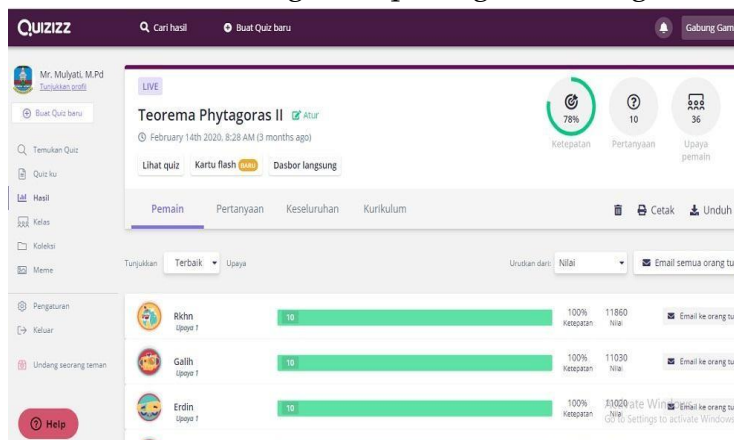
QUIZIZZ
Cari hasil
Buat Quiz baru
Gabung Gam

Mr. Mulyati, M.Pd
Tunjukkan profil
Buat Quiz baru
Temukan Quiz
Quiz ku
Hasil
Kelas
Koleksi
Meme
Pengaturan
Keluar
Undang seorang teman
Help

LIVE
Teorema Phytagoras II
Atur
February 14th 2020, 8:28 AM (3 months ago)
Lihat quiz
Kartu flash
BARU
Dasbor langsung

78%
Ketepatan
10
Pertanyaan
36
Upaya pemain

Pemain
Pertanyaan
Keseluruhan
Kurikulum
Cetak
Unduh

Tunjukkan
Terbaik
Upaya
Urutkan dari:
Nilai
Email semua orang tu

Rkhn
Upaya 1
10
100%
Ketepatan
11860
Nilai
Email ke orang tu

Galih
Upaya 1
10
100%
Ketepatan
11030
Nilai
Email ke orang tu

Erdin
Upaya 1
10
100%
Ketepatan
11020
Nilai
Email ke orang tu
Activate Windows
Go to Settings to activate Windows